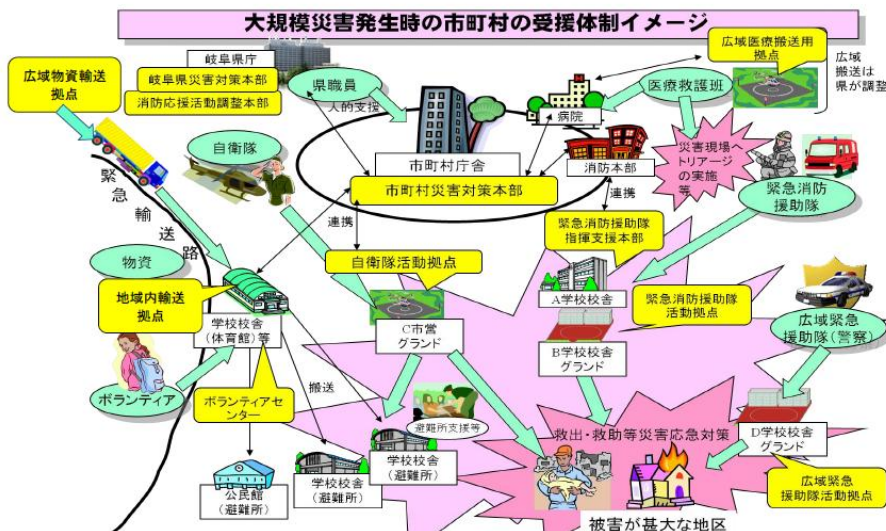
大規模災害発生時の市町村の受援体制イメージ

広域物資輸送拠点

岐阜県庁
岐阜県災害対策本部
消防応援活動調整本部

県職員
人的支援

広域医療搬送用拠点

広域搬送は県が調整

医療救護班

病院

自衛隊

市町村庁舎
市町村災害対策本部

消防本部

災害現場へトリアージの実施等

緊急消防援助隊

連携

連携

緊急輸送路

緊急消防援助隊指揮支援本部

物資

自衛隊活動拠点

A学校校舎

緊急消防援助隊活動拠点

地域内輸送拠点

学校校舎（体育館）等

C市営グランド

B学校校舎グランド

広域緊急援助隊（警察）

ボランティア

ボランティアセンター

搬送

避難所支援等

救出・救助等災害応急対策

D学校校舎グランド

学校校舎（避難所）

公民館（避難所）

学校校舎（避難所）

広域緊急援助隊活動拠点

被害が甚大な地区